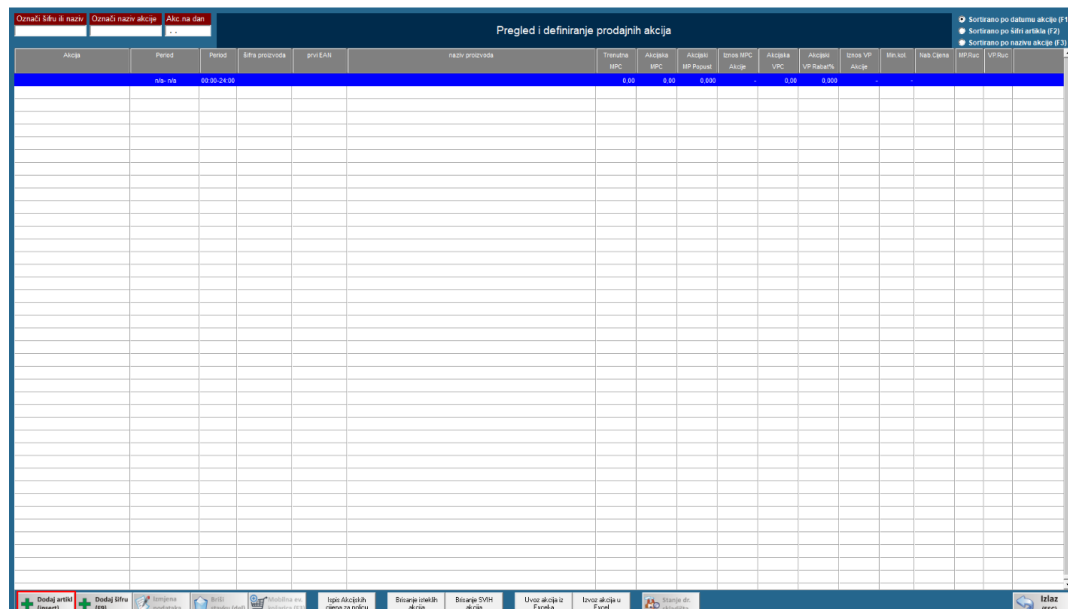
Označi šifru ili naziv | Označi naziv akcije | Akc na dan
. .

Pregled i definiranje prodajnih akcija

Sortirano po datumu akcije (F1
Sortirano po šifri artikla (F2)
Sortirano po nazivu akcije (F3)

| Akcija | Period | Period | šifra proizvoda | prvi EAN | naziv proizvoda | Trenutna MPC | Akcijska MPC | Akcijski MP Popust | Iznos MPC Akcije | Akcijska VPC | Akcijski VP Rabat% | Iznos VP Akcije | Min.kol | Nab.Cijena | MP.Ruc | VP.Ruc |
|---|---|---|---|---|---|---|---|---|---|---|---|---|---|---|---|---|
| | n/a- n/a | 00:00-24:00 | | | | 0,00 | 0,00 | 0,000 | - | 0,00 | 0,000 | - | - | | | |

Dodaj artikl (insert) | Dodaj šifru (F9) | Izmjena podataka | Briši stavku (del) | Mobilna ev. Inventure (F2) | Ispis Akcijskih cijena za policu | Brisanje isteklih akcija | Brisanje SVIH akcija | Uvoz akcija iz Excela | Izvoz akcija u Excel | Stanje dr. akcijskih | Izlaz (esc)